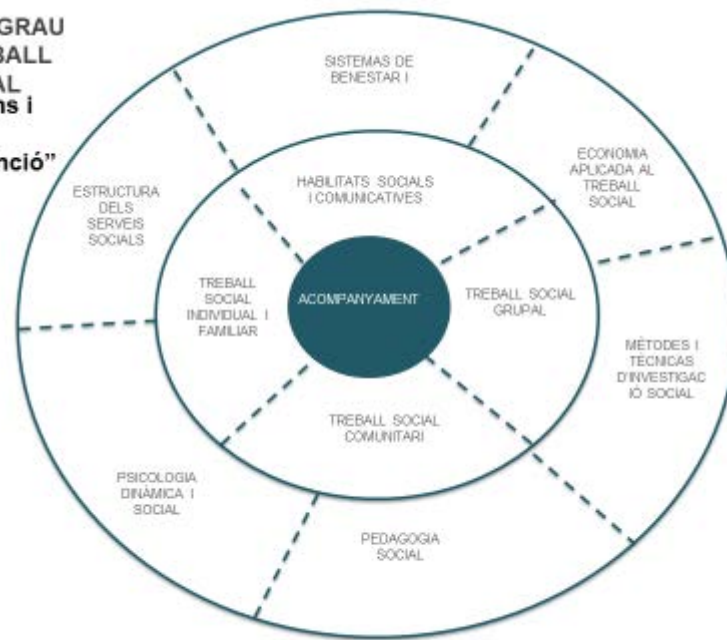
GRAU
BALL
AL
ns i

nció"

SISTEMAS DE BENESTAR I

ECONOMIA APLICADA AL TREBALL SOCIAL

ESTRUCTURA DELS SERVEIS SOCIALS

HABILITATS SOCIALS I COMUNICATIVES

TREBALL SOCIAL INDIVIDUAL I FAMILIAR

ACOMPANYAMENT

TREBALL SOCIAL GRUPAL

MÈTODES I TÈCNICAS D'INVESTIGACIÓ SOCIAL

TREBALL SOCIAL COMUNITARI

PSICOLOGIA DINÀMICA I SOCIAL

PEDAGOGIA SOCIAL